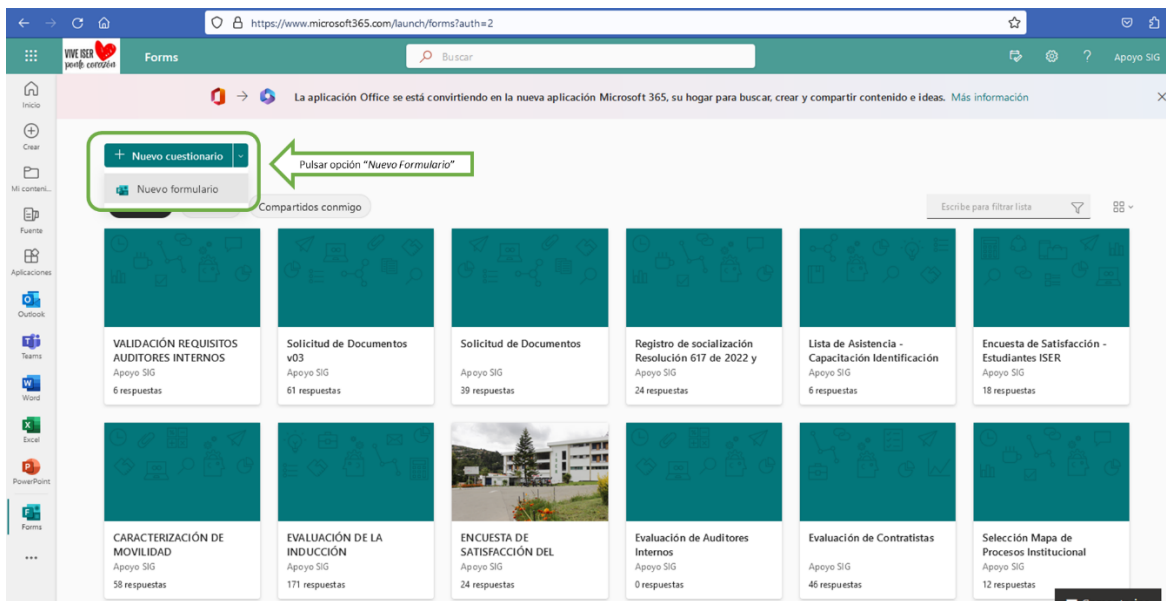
https://www.microsoft365.com/launch/forms?auth=2

VIVE ISER ponle corazón

Forms

Buscar

Apoyo SIG

Inicio

Crear

Mi conteni...

Fuente

Aplicaciones

Outlook

Teams

Word

Excel

PowerPoint

Forms

La aplicación Office se está convirtiendo en la nueva aplicación Microsoft 365, su hogar para buscar, crear y compartir contenido e ideas. Más información

+ Nuevo cuestionario

Nuevo formulario

Pulsar opción "Nuevo Formulario"

Compartidos conmigo

Escribe para filtrar lista

VALIDACIÓN REQUISITOS AUDITORES INTERNOS
Apoyo SIG
6 respuestas

Solicitud de Documentos v03
Apoyo SIG
61 respuestas

Solicitud de Documentos
Apoyo SIG
39 respuestas

Registro de socialización Resolución 617 de 2022 y
Apoyo SIG
24 respuestas

Lista de Asistencia - Capacitación Identificación
Apoyo SIG
6 respuestas

Encuesta de Satisfacción - Estudiantes ISER
Apoyo SIG
18 respuestas

CARACTERIZACIÓN DE MOVILIDAD
Apoyo SIG
58 respuestas

EVALUACIÓN DE LA INDUCCIÓN
Apoyo SIG
171 respuestas

ENCUESTA DE SATISFACCIÓN DEL
Apoyo SIG
24 respuestas

Evaluación de Auditores Internos
Apoyo SIG
0 respuestas

Evaluación de Contratistas
Apoyo SIG
46 respuestas

Selección Mapa de Procesos Institucional
Apoyo SIG
12 respuestas